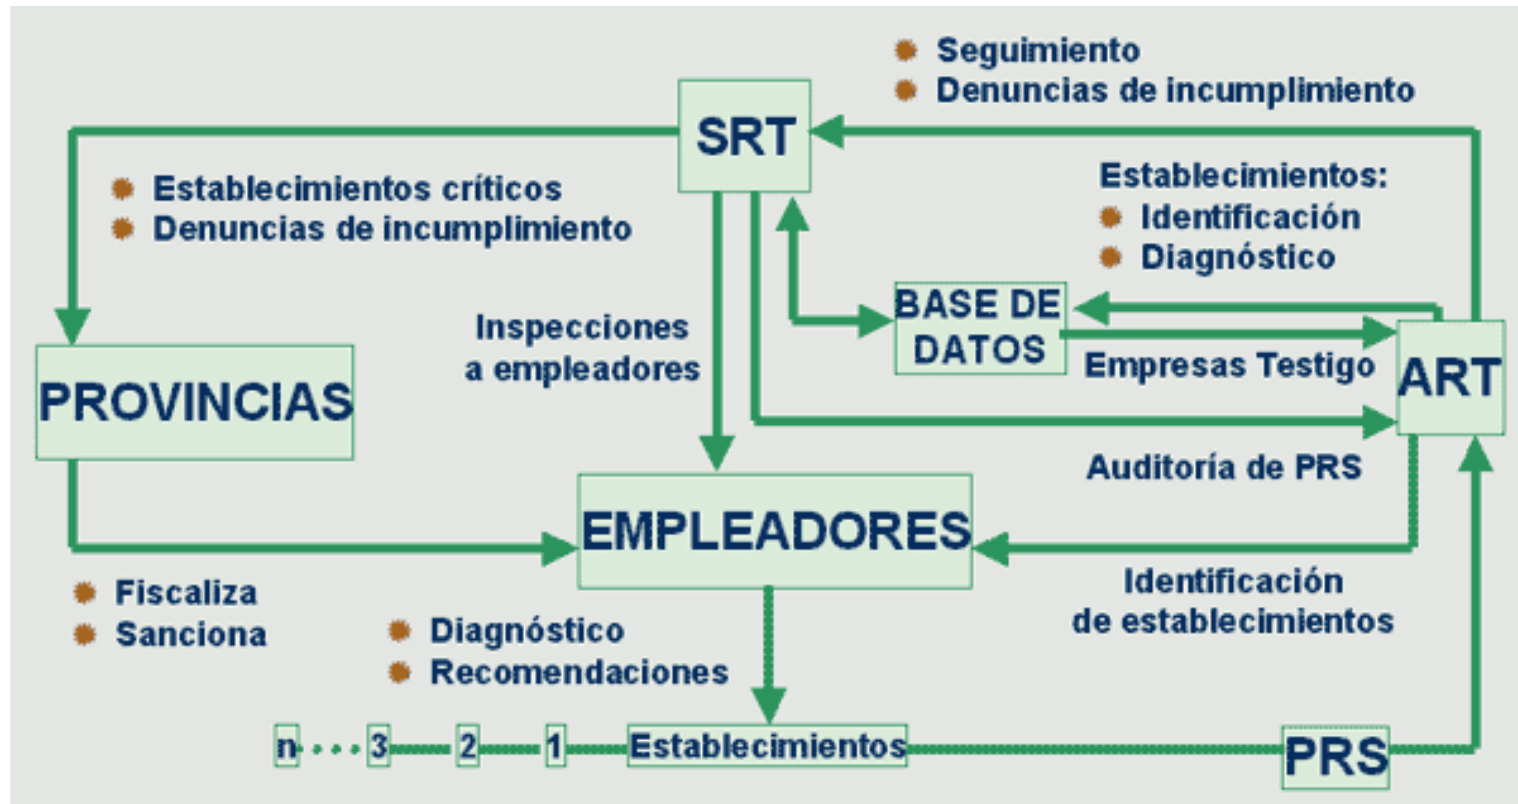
Seguimiento
Denuncias de incumplimiento

SRT

Establecimientos críticos
Denuncias de incumplimiento

Establecimientos:
Identificación
Diagnóstico

Inspecciones a empleadores

BASE DE DATOS

Empresas Testigo

ART

PROVINCIAS

Auditoría de PRS

EMPLEADORES

Identificación de establecimientos

Fiscaliza
Sanciona

Diagnóstico
Recomendaciones

n 3 2 1 Establecimientos

PRS